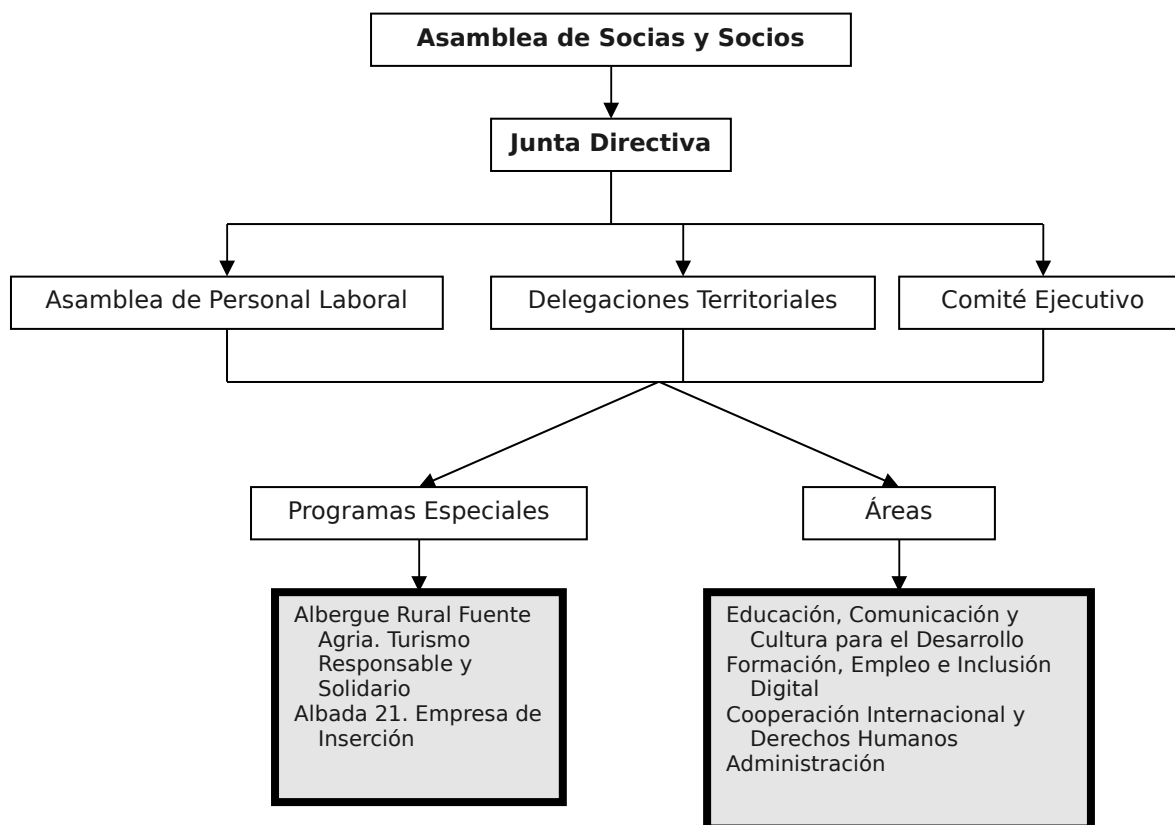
Asamblea de Socias y Socios

Junta Directiva

Asamblea de Personal Laboral

Delegaciones Territoriales

Comité Ejecutivo

Programas Especiales

Áreas

Albergue Rural Fuente Agria. Turismo Responsable y Solidario
Albada 21. Empresa de Inserción

Educación, Comunicación y Cultura para el Desarrollo
Formación, Empleo e Inclusión Digital
Cooperación Internacional y Derechos Humanos
Administración